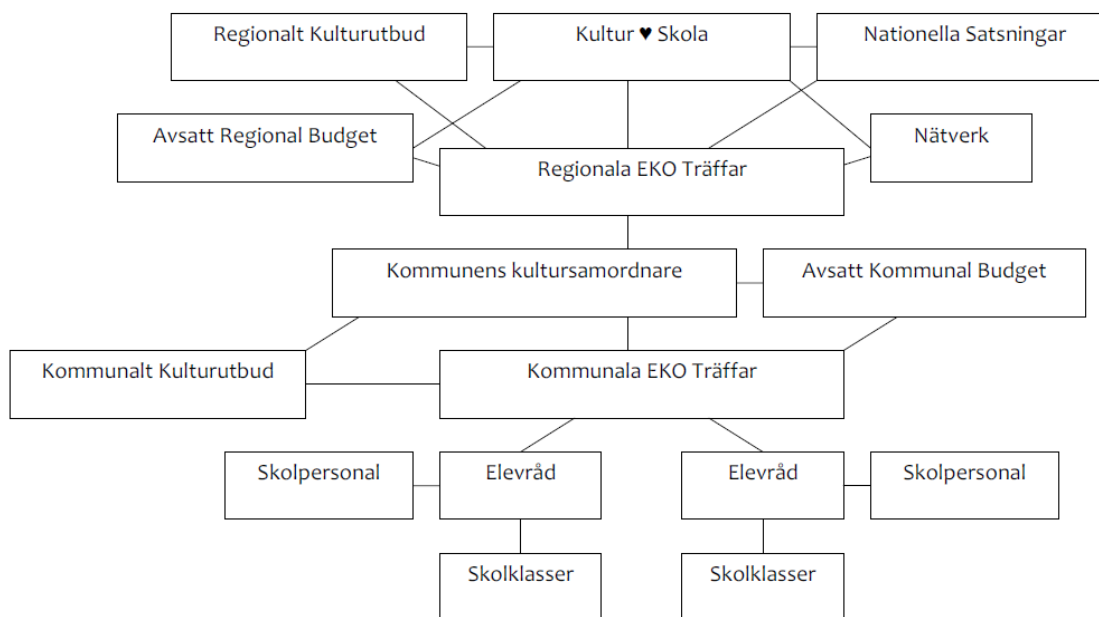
Regionalt Kulturutbud

Kultur ♥ Skola

Nationella Satsningar

Avsatt Regional Budget

Nätverk

Regionala EKO Träffar

Kommunens kultursamordnare

Avsatt Kommunal Budget

Kommunalt Kulturutbud

Kommunala EKO Träffar

Skolpersonal

Elevråd

Elevråd

Skolpersonal

Skolklasser

Skolklasser